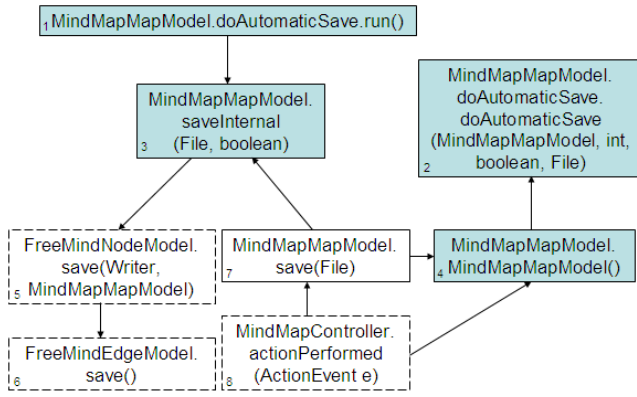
1 MindMapMapModel.doAutomaticSave.run()

MindMapMapModel.
saveInternal
3 (File, boolean)

MindMapMapModel.
doAutomaticSave.
doAutomaticSave
(MindMapMapModel, int,
boolean, File)
2

FreeMindNodeModel.
save(Writer,
5 MindMapMapModel)

MindMapMapModel.
7 save(File)

MindMapMapModel.
4 MindMapMapModel()

FreeMindEdgeModel.
save()
6

MindMapController.
actionPerformed
8 (ActionEvent e)